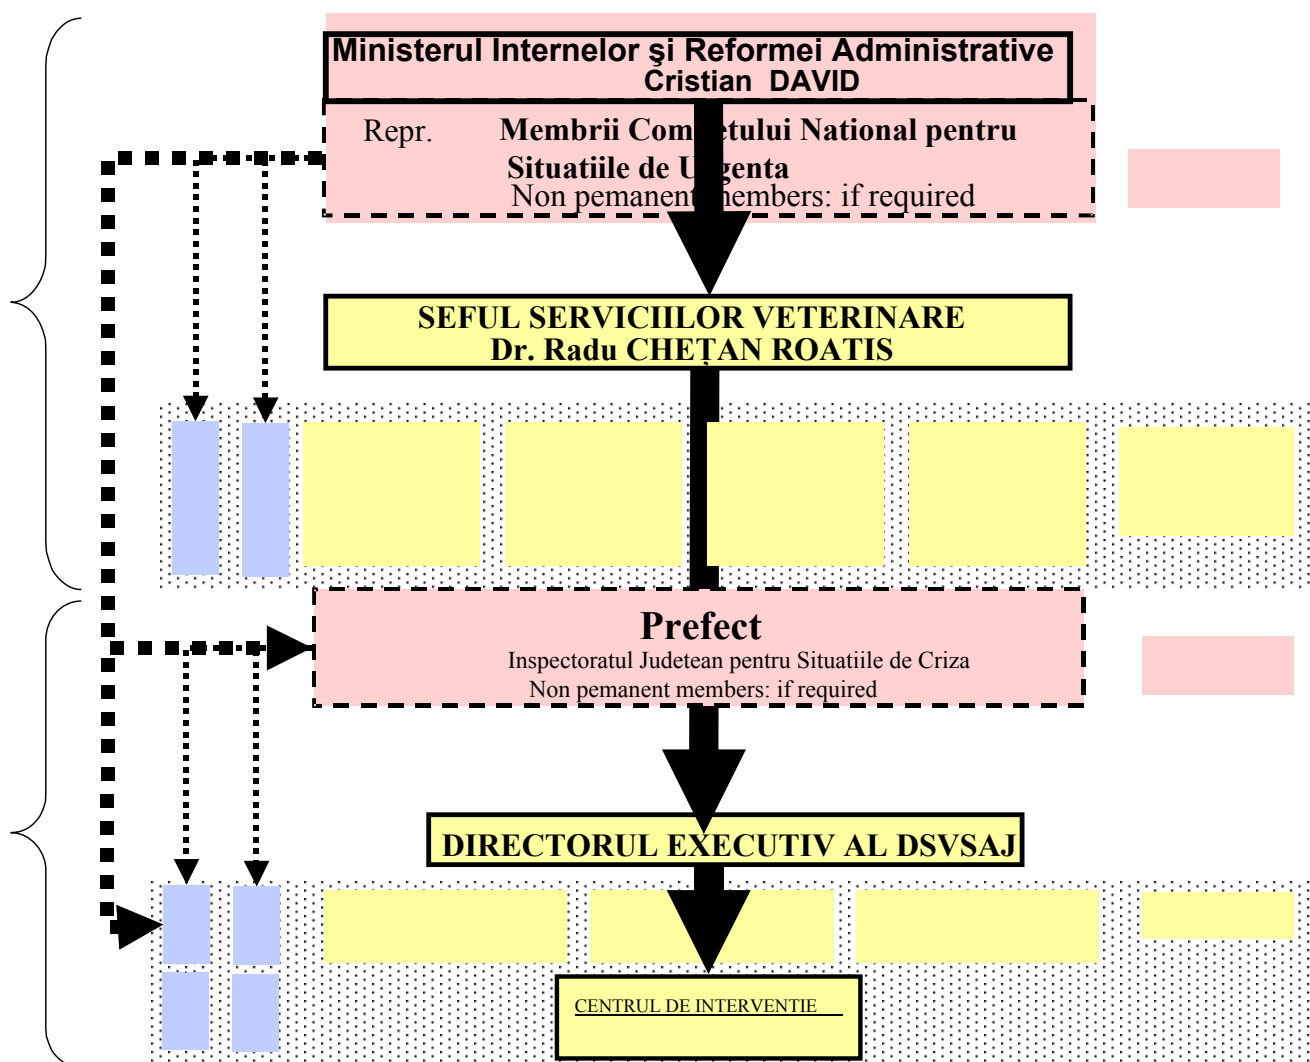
Ministerul Internelor şi Reformei Administrative
Cristian DAVID

Repr. Membrii Com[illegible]etului National pentru Situatiile de U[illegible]genta
Non pemanent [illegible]embers: if required

SEFUL SERVICIILOR VETERINARE
Dr. Radu CHEȚAN ROATIS

Prefect
Inspectoratul Judetean pentru Situatiile de Criza
Non pemanent members: if required

DIRECTORUL EXECUTIV AL DSVSAJ

CENTRUL DE INTERVENTIE